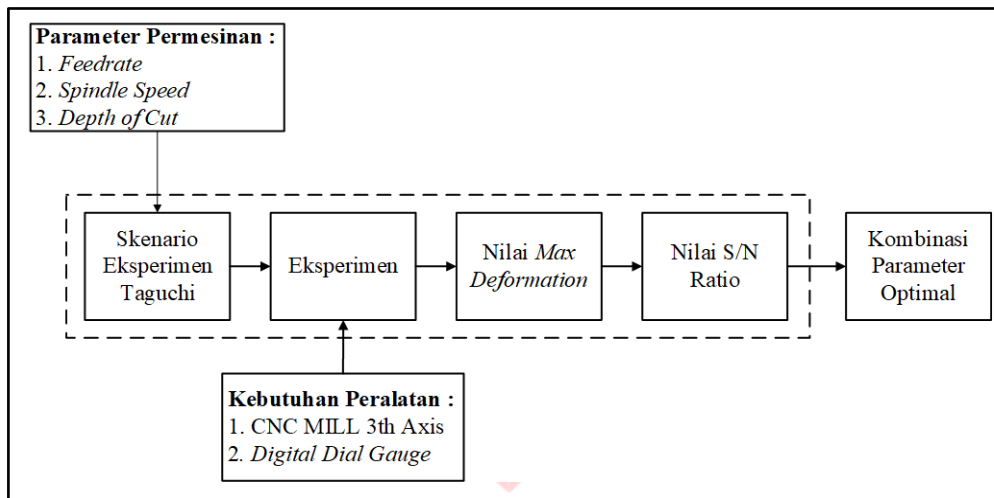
Parameter Permesinan :
1. Feedrate
2. Spindle Speed
3. Depth of Cut

Skenario Eksperimen Taguchi

Eksperimen

Nilai Max Deformation

Nilai S/N Ratio

Kombinasi Parameter Optimal

Kebutuhan Peralatan :
1. CNC MILL 3th Axis
2. Digital Dial Gauge